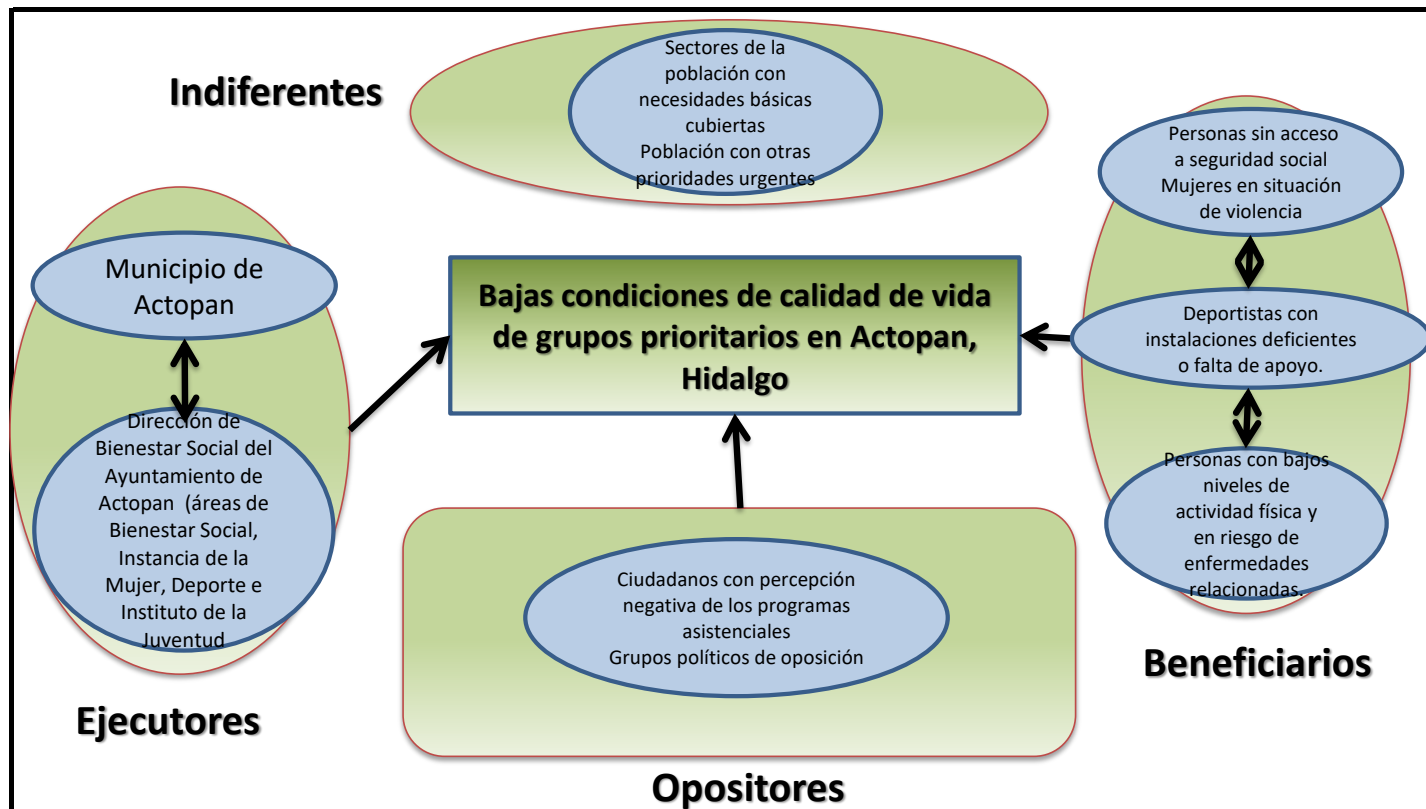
Indiferentes

Sectores de la población con necesidades básicas cubiertas
Población con otras prioridades urgentes

Personas sin acceso a seguridad social
Mujeres en situación de violencia

Municipio de Actopan

Bajas condiciones de calidad de vida de grupos prioritarios en Actopan, Hidalgo

Deportistas con instalaciones deficientes o falta de apoyo.

Dirección de Bienestar Social del Ayuntamiento de Actopan (áreas de Bienestar Social, Instancia de la Mujer, Deporte e Instituto de la Juventud

Personas con bajos niveles de actividad física y en riesgo de enfermedades relacionadas.

Ciudadanos con percepción negativa de los programas asistenciales
Grupos políticos de oposición

Beneficiarios

Ejecutores

Opositores